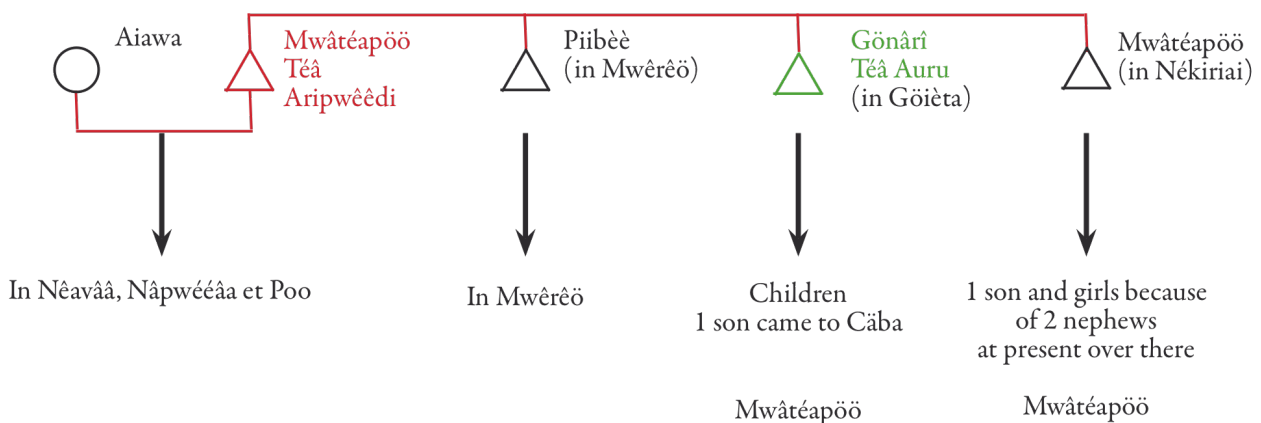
Aiawa

Mwâtéapöö
Téâ
Aripwêêdi

Piibèè
(in Mwêrêö)

Gönârî
Téâ Auru
(in Göïèta)

Mwâtéapöö
(in Nékiriai)

In Nêavââ, Nâpwééâa et Poo

In Mwêrêö

Children
1 son came to Câba

1 son and girls because of 2 nephews at present over there

Mwâtéapöö

Mwâtéapöö